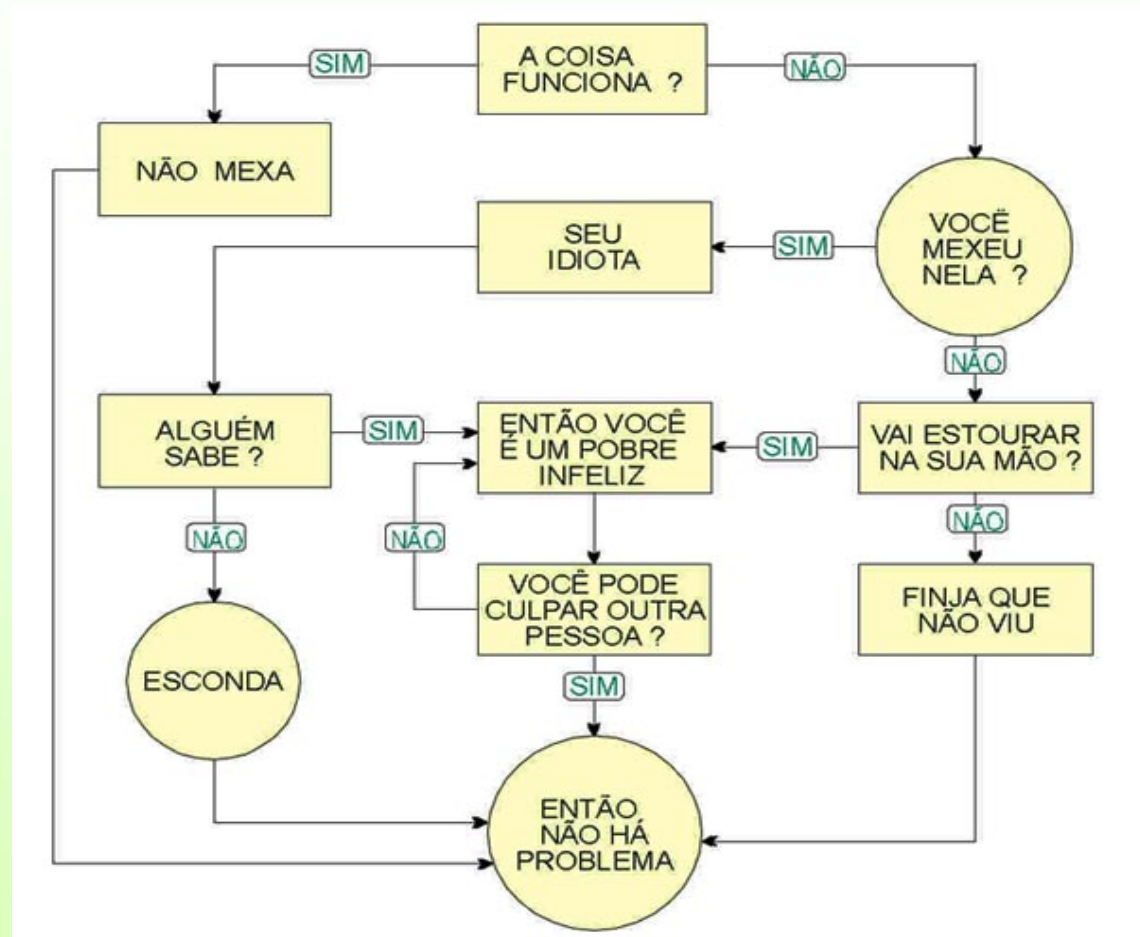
A COISA FUNCIONA ?

SIM

NÃO

NÃO MEXA

VOCË MEXEU NELA ?

SIM

SEU IDIOTA

NÃO

ALGUÉM SABE ?

SIM

ENTÃO VOCÊ É UM POBRE INFELIZ

SIM

VAI ESTOURAR NA SUA MÃO ?

NÃO

NÃO

NÃO

VOCÊ PODE CULPAR OUTRA PESSOA ?

FINJA QUE NÃO VIU

ESCONDA

SIM

ENTÃO NÃO HÁ PROBLEMA